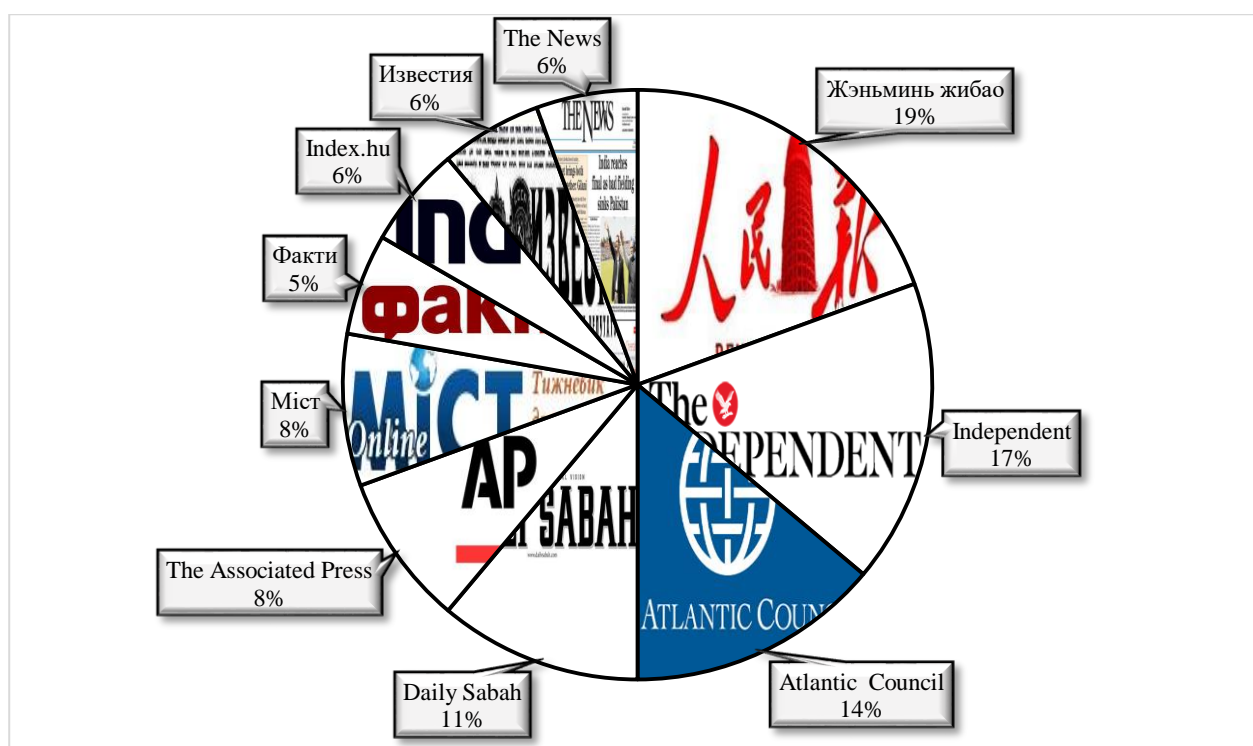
The News
6%

Известия
6%

Index.hu
6%

Факти
5%

Міст
8%

The Associated Press
8%

Daily Sabah
11%

Жэньминь жибао
19%

Independent
17%

Atlantic Council
14%

THE NEWS
India reaches final as bad fielding sinks Pakistan

inde

ИЗВЕСТ

факт

МіСТ
Online
Тижневик

AP

SABAH

The INDEPENDENT

ATLANTIC COUN